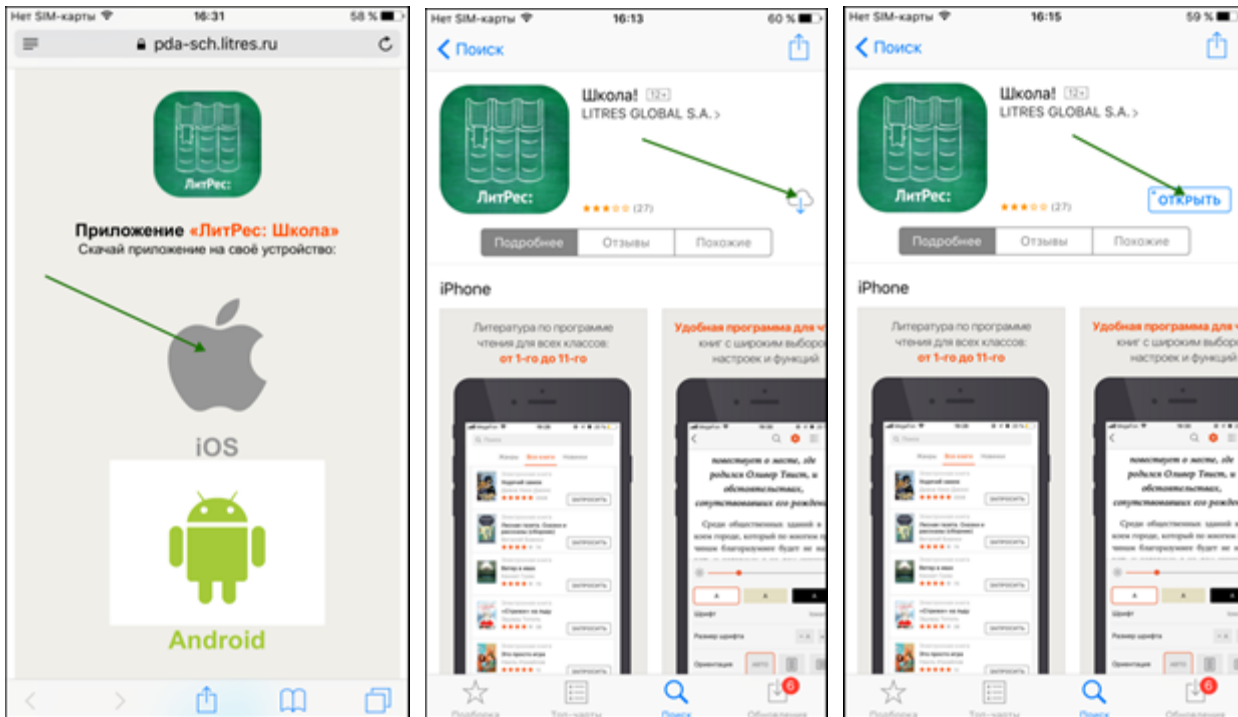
Нет SIM-карты 16:31 58 %

pda-sch.litres.ru

ЛитРес:

Приложение «ЛитРес: Школа»

Скачай приложение на своё устройство:

iOS

Android

Нет SIM-карты 16:13 60 %

Поиск

ЛитРес:

Школа! 12+

LITRES GLOBAL S.A. >

(27)

Подробнее Отзывы Похожие

iPhone

Литература по программе чтения для всех классов: от 1-го до 11-го

Удобная программа для ч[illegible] книг с широким выбор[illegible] настроек и функций

повествуя о месте, где родился Оливер Твист, и обстоятельствах, сопутствовавших его рожден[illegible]

Среди общественных зданий в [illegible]

Подборка Топ-чарты Поиск Обновления

Нет SIM-карты 16:15 59 %

Поиск

ЛитРес:

Школа! 12+

LITRES GLOBAL S.A. >

(27)

ОТКРЫТЬ

Подробнее Отзывы Похожие

iPhone

Литература по программе чтения для всех классов: от 1-го до 11-го

Удобная программа для ч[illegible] книг с широким выбор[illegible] настроек и функций

повествуя о месте, где родился Оливер Твист, и обстоятельствах, сопутствовавших его рожден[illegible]

Подборка Топ-чарты Поиск Обновления